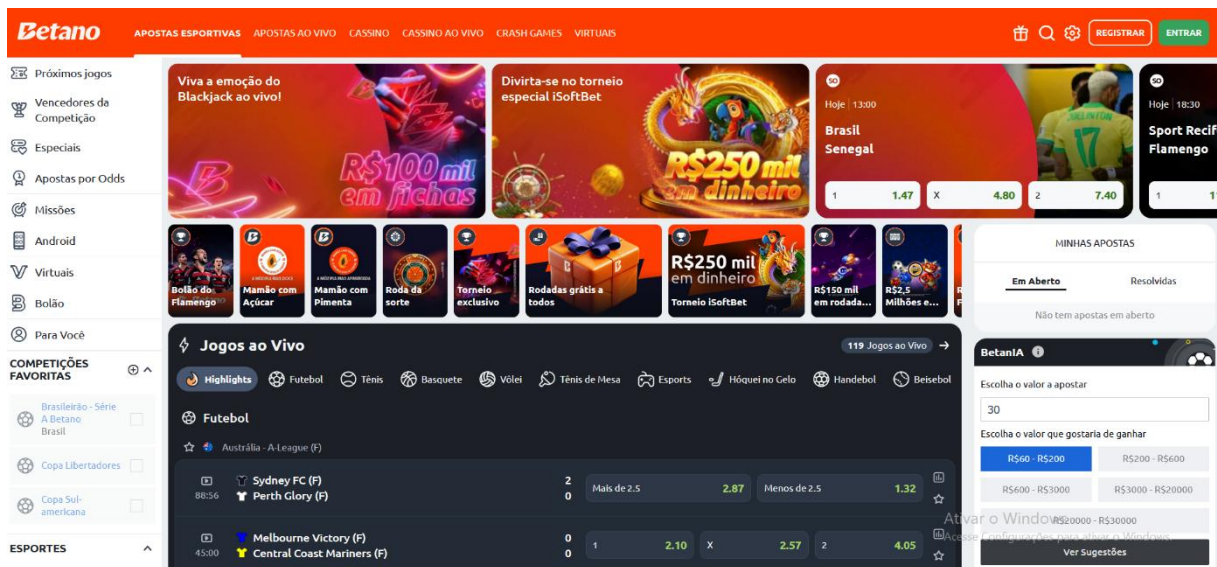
Betano

APOSTAS ESPORTIVAS APOSTAS AO VIVO CASSINO CASSINO AO VIVO CRASH GAMES VIRTUAIS

REGISTRAR ENTRAR

Próximos jogos
Vencedores da Competição
Especiais
Apostas por Odds
Missões
Android
Virtuais
Bolão
Para Você

COMPETIÇÕES FAVORITAS

Brasileirão - Série A Betano
Brasil
Copa Libertadores
Copa Sul-americana

ESPORTES

Viva a emoção do Blackjack ao vivo!
R$100 mil em fichas

Divirta-se no torneio especial iSoftBet
R$250 mil em dinheiro

Hoje | 13:00
Brasil
Senegal
1 1.47 X 4.80 2 7.40

Hoje | 18:30
Sport Recif
Flamengo
1 1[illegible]

Bolão do Flamengo
Mamão com Açúcar
Mamão com Pimenta
Roda da sorte
Torneio exclusivo
Rodadas grátis a todos
R$250 mil em dinheiro
Torneio iSoftBet
R$150 mil em rodada...
R$2,5 Milhões e...

Jogos ao Vivo
119 Jogos ao Vivo

Highlights Futebol Tênis Basquete Vôlei Tênis de Mesa Esports Hóquei no Gelo Handebol Beisebol

Futebol

Austrália - A-League (F)

88:56 Sydney FC (F) 2
Perth Glory (F) 0
Mais de 2.5 2.87 Menos de 2.5 1.32

45:00 Melbourne Victory (F) 0
Central Coast Mariners (F) 0
1 2.10 X 2.57 2 4.05

MINHAS APOSTAS
Em Aberto Resolvidas
Não tem apostas em aberto

BetanIA
Escolha o valor a apostar
30
Escolha o valor que gostaria de ganhar
R$60 - R$200 R$200 - R$600
R$600 - R$3000 R$3000 - R$20000
R$20000 - R$30000
Ver Sugestões

Ativar o Windows
Acesse Configurações para ativar o Windows.